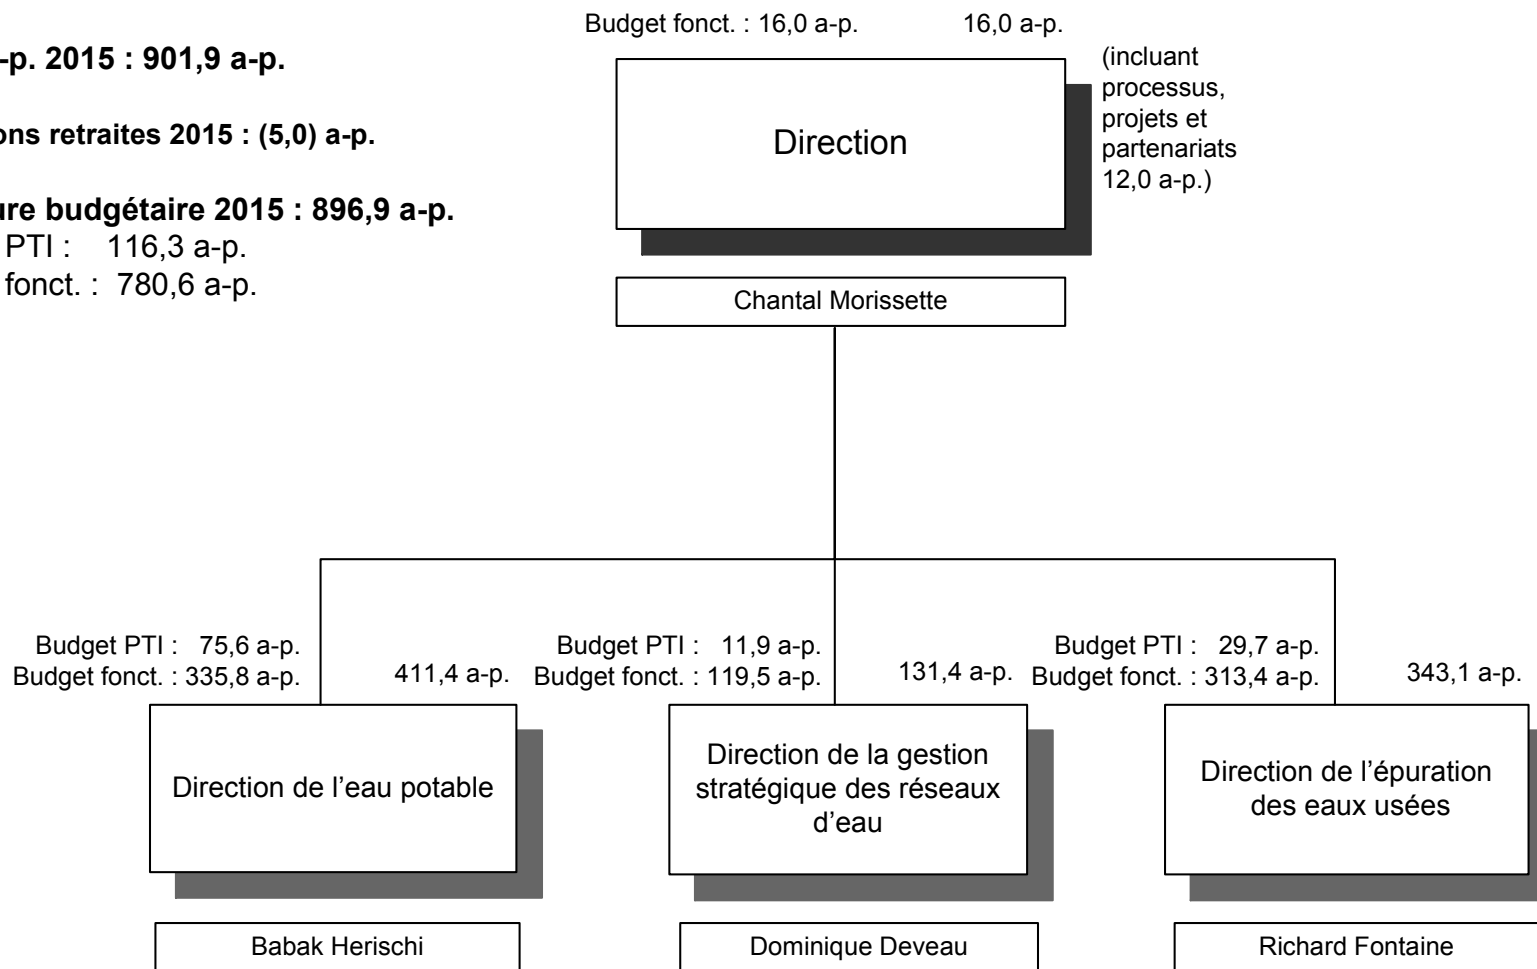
-p. 2015 : 901,9 a-p.

ons retraites 2015 : (5,0) a-p.

ure budgétaire 2015 : 896,9 a-p.
PTI : 116,3 a-p.
fonct. : 780,6 a-p.

Budget fonct. : 16,0 a-p. 16,0 a-p.

Direction

(incluant processus, projets et partenariats 12,0 a-p.)

Chantal Morissette

Budget PTI : 75,6 a-p.
Budget fonct. : 335,8 a-p. 411,4 a-p.

Direction de l'eau potable

Babak Herischi

Budget PTI : 11,9 a-p.
Budget fonct. : 119,5 a-p. 131,4 a-p.

Direction de la gestion stratégique des réseaux d'eau

Dominique Deveau

Budget PTI : 29,7 a-p.
Budget fonct. : 313,4 a-p. 343,1 a-p.

Direction de l'épuration des eaux usées

Richard Fontaine